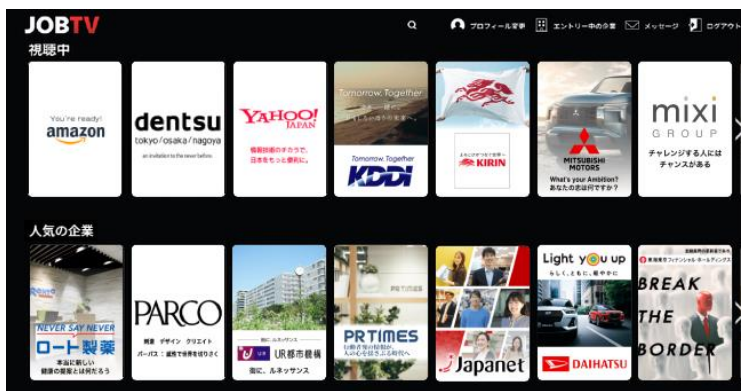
JOBTV

プロフィール変更　エントリー中の企業　メッセージ　ログアウト

視聴中

You're ready!
amazon

dentsu
tokyo/osaka/nagoya
an invitation to the never before.

YAHOO! JAPAN
情報技術のチカラで、日本をもっと便利に。

Tomorrow, Together
KDDI

KIRIN

MITSUBISHI MOTORS
What's your Ambition?
あなたの志は何ですか？

mixi GROUP
チャレンジする人には チャンスがある

人気の企業

NEVER SAY NEVER
ロート製薬
本当に新しい 健康の提案とは何だろう

PARCO
パーパス：感性で世界を彩りさく

UR都市機構
街に、ルネッサンス

PR TIMES

Japanet

Light you up
DAIHATSU

BREAK THE BORDER